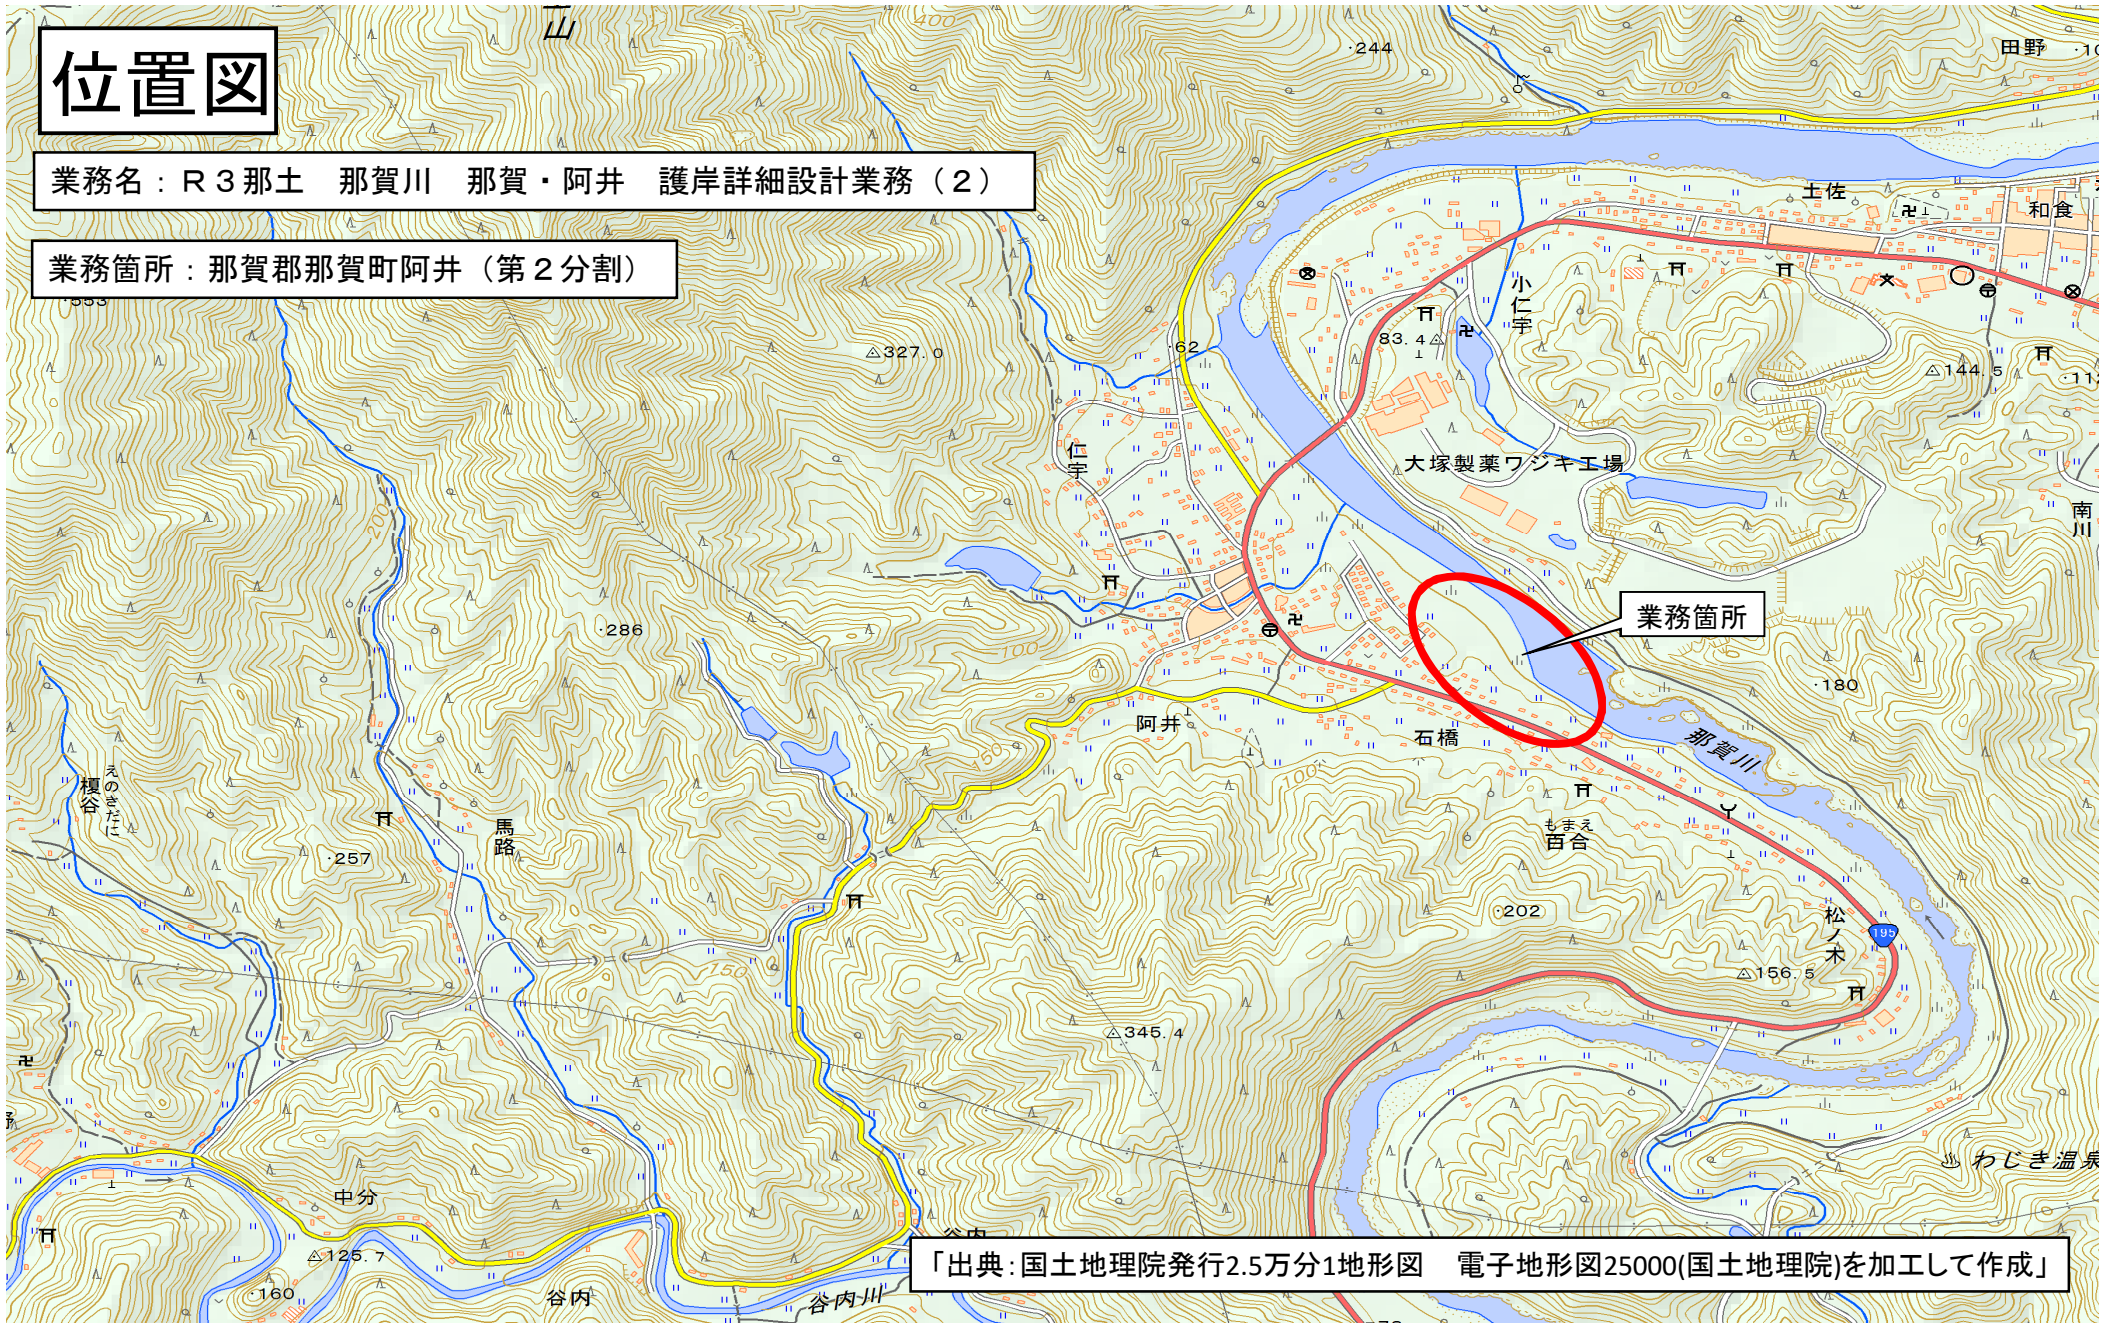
位置図

業務名：R３那土　那賀川　那賀・阿井　護岸詳細設計業務（２）

業務箇所：那賀郡那賀町阿井（第２分割）

山
·244
田野
·553
土佐
和食
小仁宇
83.4
△327.0
·62
△144.5
仁宇
大塚製薬ワジキ工場
南川
·286
業務箇所
·180
阿井
石橋
那賀川
えのきだに
榎谷
馬路
·257
もまえ
百合
·202
松ノ木
195
△156.5
△345.4
わじき温泉
中分
△125.7
谷内
·160
谷内
谷内川
「出典：国土地理院発行2.5万分1地形図　電子地形図25000(国土地理院)を加工して作成」